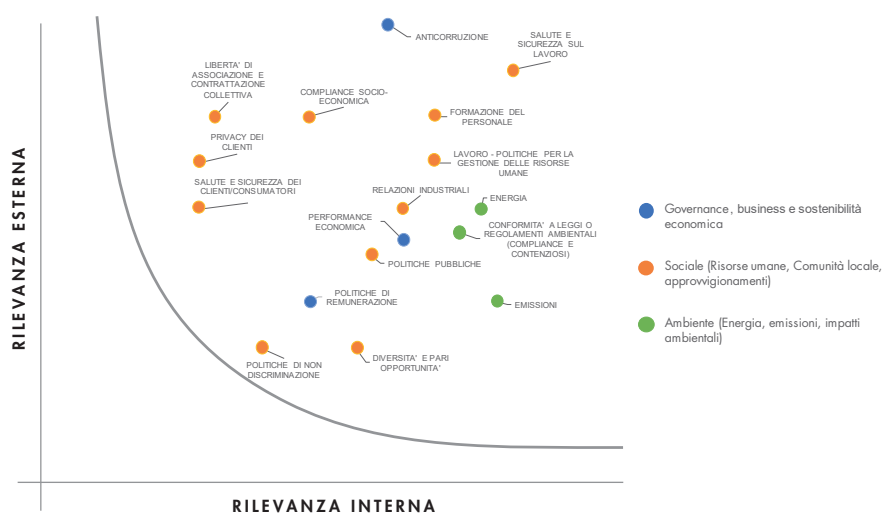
RILEVANZA ESTERNA

ANTICORRUZIONE

SALUTE E SICUREZZA SUL LAVORO

LIBERTA' DI ASSOCIAZIONE E CONTRATTAZIONE COLLETTIVA

COMPLIANCE SOCIO-ECONOMICA

FORMAZIONE DEL PERSONALE

PRIVACY DEI CLIENTI

LAVORO - POLITICHE PER LA GESTIONE DELLE RISORSE UMANE

SALUTE E SICUREZZA DEI CLIENTI/CONSUMATORI

RELAZIONI INDUSTRIALI

ENERGIA

PERFORMANCE ECONOMICA

CONFORMITA' A LEGGI O REGOLAMENTI AMBIENTALI (COMPLIANCE E CONTENZIOSI)

POLITICHE PUBBLICHE

POLITICHE DI REMUNERAZIONE

EMISSIONI

POLITICHE DI NON DISCRIMINAZIONE

DIVERSITA' E PARI OPPORTUNITA'

RILEVANZA INTERNA

Governance, business e sostenibilità economica

Sociale (Risorse umane, Comunità locale, approvvigionamenti)

Ambiente (Energia, emissioni, impatti ambientali)